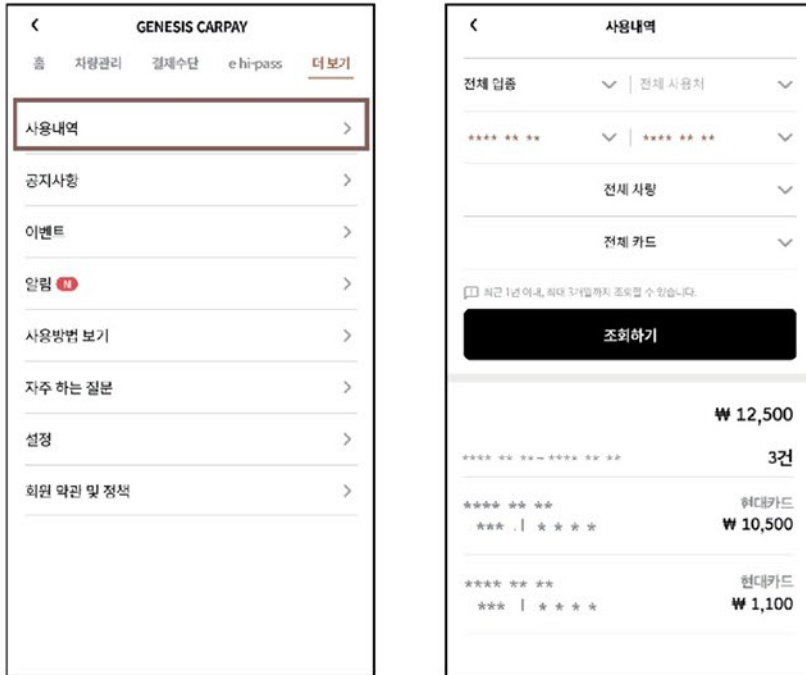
<

GENESIS CARPAY

홈 차량관리 결제수단 e hi-pass 더 보기

사용내역 >

공지사항 >

이벤트 >

알림 N >

사용방법 보기 >

자주 하는 질문 >

설정 >

회원 약관 및 정책 >

<

사용내역

전체 업종 ∨ | 전체 사용처 ∨

**** ** ** ∨ | **** ** ** ∨

전체 차량 ∨

전체 카드 ∨

최근 1년 이내, 최대 3개월까지 조회할 수 있습니다.

조회하기

₩ 12,500

**** ** **~**** ** ** 3건

**** ** ** 현대카드

*** . | * * * * ₩ 10,500

**** ** ** 현대카드

*** | * * * * ₩ 1,100